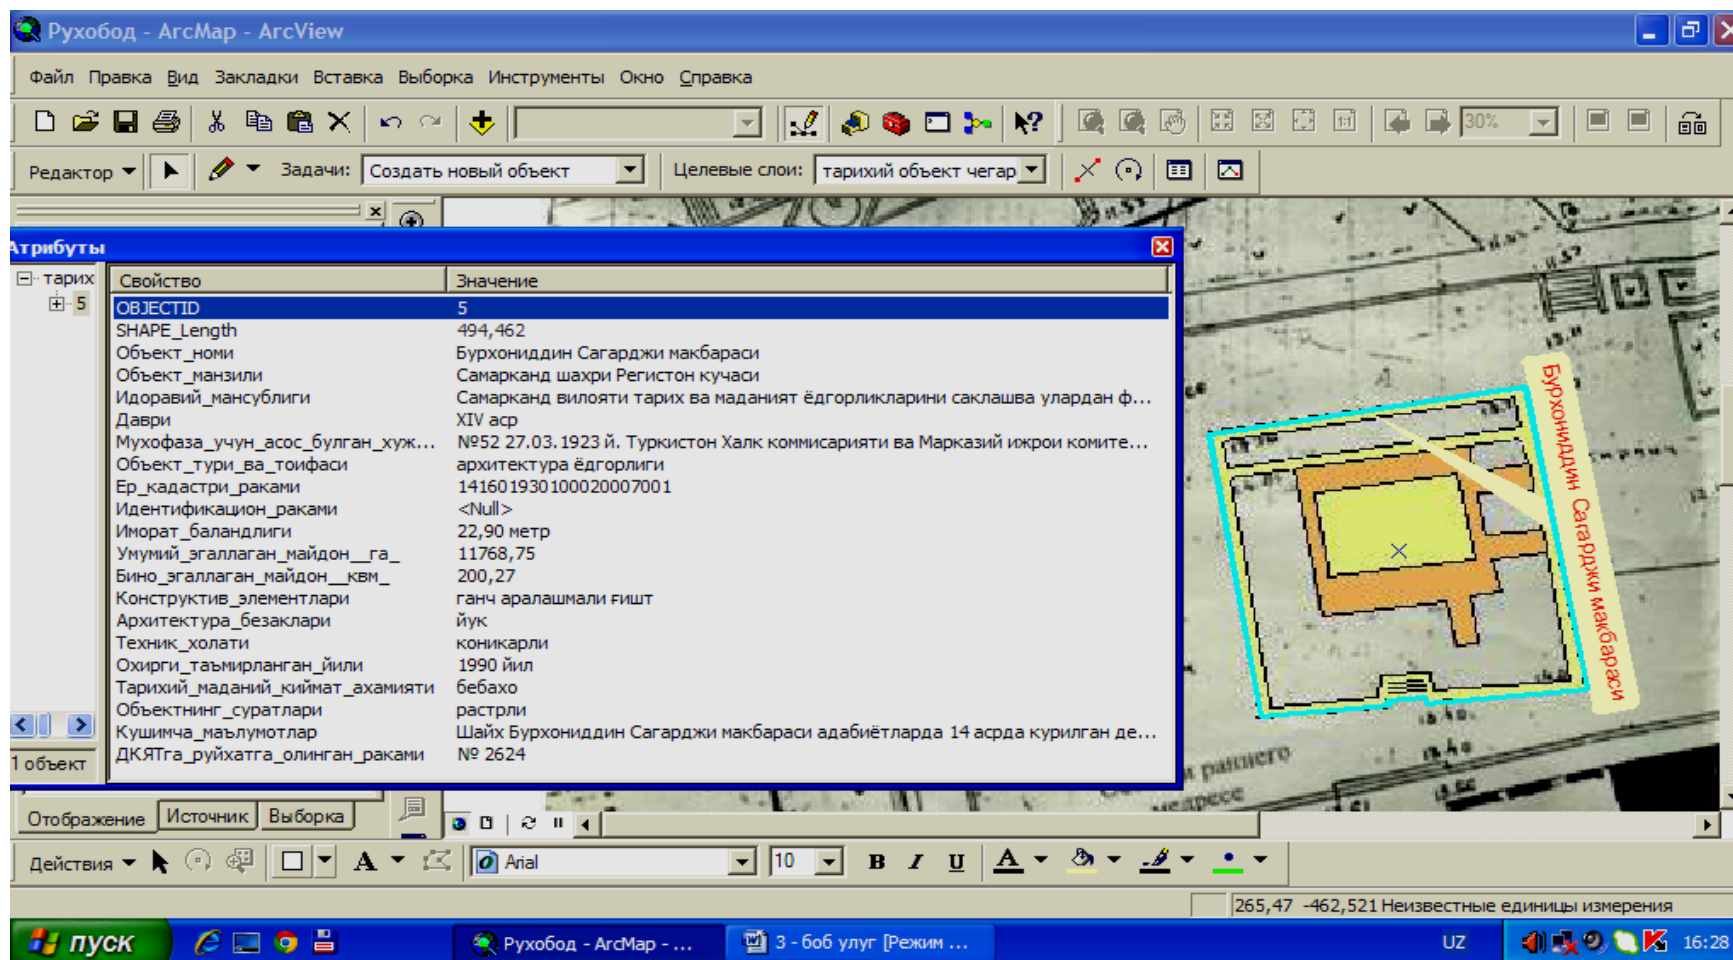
Рухобод - ArcMap - ArcView

Файл Правка Вид Закладки Вставка Выборка Инструменты Окно Справка

30%

Редактор Задачи: Создать новый объект Целевые слои: тарихий объект чегар

Атрибуты

тарих
5

| Свойство | Значение |
|---|---|
| OBJECTID | 5 |
| SHAPE_Length | 494,462 |
| Объект_номи | Бурхониддин Сагарджи макбараси |
| Объект_манзили | Самарканд шахри Регистон кучаси |
| Идоравий_мансублиги | Самарканд вилояти тарих ва маданият ёдгорликларини саклашва улардан ф... |
| Даври | XIV аср |
| Мухофаза_учун_асос_булган_хуж... | №52 27.03.1923 й. Туркистон Халк комиссарияти ва Марказий ижрои комите... |
| Объект_тури_ва_тоифаси | архитектура ёдгорлиги |
| Ер_кадастри_раками | 14160193010002000 7001 |
| Идентификацион_раками | <Null> |
| Иморат_баландлиги | 22,90 метр |
| Умумий_эгаллаган_майдон__га_ | 11768,75 |
| Бино_эгаллаган_майдон__квм_ | 200,27 |
| Конструктив_элементлари | ганч аралашмали ғишт |
| Архитектура_безаклари | йук |
| Техник_холати | коникарли |
| Охирги_таъмирланган_йили | 1990 йил |
| Тарихий_маданий_киймат_ахамияти | бебахо |
| Объектнинг_суратлари | растрли |
| Кушимча_маълумотлар | Шайх Бурхониддин Сагарджи макбараси адабиётларда 14 асрда курилган де... |
| ДКЯТга_руйхатга_олинган_раками | № 2624 |

1 объект

Бурхониддин Сагарджи макбараси

Отображение Источник Выборка

Действия Arial 10 B I U

265,47 -462,521 Неизвестные единицы измерения

пуск Рухобод - ArcMap - ... 3 - боб улуг [Режим ... UZ 16:28